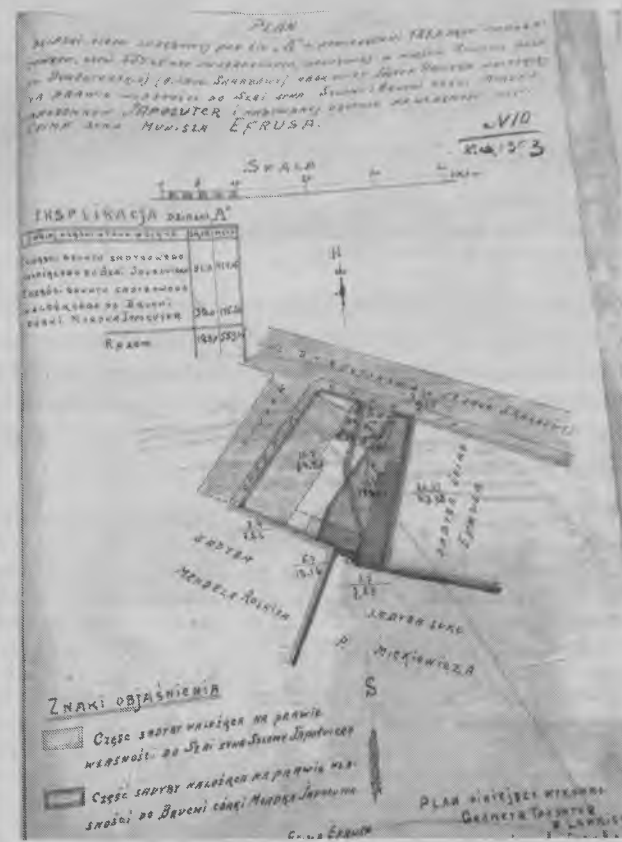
PLAN

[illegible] pod Nr „A" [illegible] w mieście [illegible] Dąbrowskiej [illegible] Szadowi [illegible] na prawie własności do Szei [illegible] Japolter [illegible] Efrusa.

N10
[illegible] 1903

SKALA

EKSPLIKACJA działki „A"

| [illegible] | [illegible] | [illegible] |
|---|---|---|
| Część gruntu zabudowanego należąca do Szei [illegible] Japolter | 213 | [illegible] |
| Część gruntu zabudowanego należąca do Bruchy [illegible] Japolter | 380 | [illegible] |
| Razem | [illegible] | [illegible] |

N

SADYBA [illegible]

SADYBA ZAGRODA EFRUSA

SADYBA MENDELA ROJSINA

SADYBA SZWA MICKIEWICZA

S

ZNAKI OBJAŚNIENIA

Część sadyby należącej na prawie własności do Szei Szewa Szlome Japolter

Część sadyby należącej na prawie własności do Bruchy córki Mendla Japolter

PLAN niniejszy wykonał Geometra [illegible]

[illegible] EFRUSA